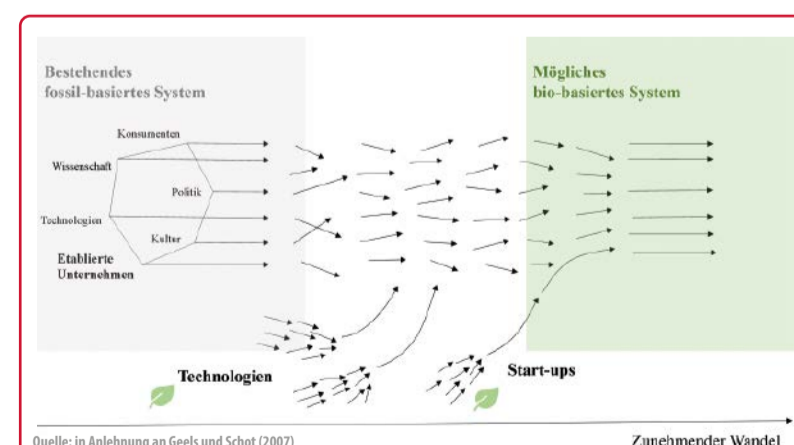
Bestehendes fossil-basiertes System

Mögliches bio-basiertes System

Konsumenten

Wissenschaft

Politik

Technologien

Kultur

Etablierte Unternehmen

Technologien

Start-ups

Quelle: in Anlehnung an Geels und Schot (2007)

Zunehmender Wandel